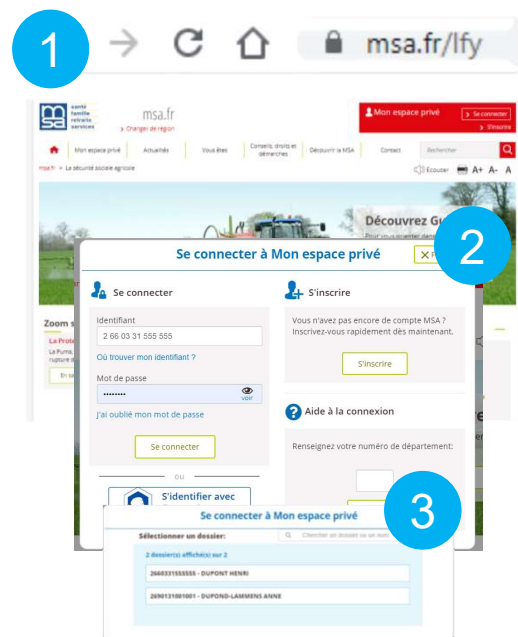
1

msa.fr/lfy

santé famille retraite services

msa.fr
> Changer de région

Mon espace privé
> Se connecter
> S'inscrire

Mon espace privé | Actualités | Vous êtes | Conseils, droits et démarches | Découvrir la MSA | Contact | Rechercher

msa.fr > La sécurité sociale agricole

Écouter A+ A- A

Découvrez G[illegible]

2

Se connecter à Mon espace privé

Se connecter

Identifiant
2 66 03 31 555 555
Où trouver mon identifiant ?

Mot de passe
••••••••
voir
J'ai oublié mon mot de passe

Se connecter

ou

S'identifier avec

S'inscrire

Vous n'avez pas encore de compte MSA ? Inscrivez-vous rapidement dès maintenant.

S'inscrire

Aide à la connexion

Renseignez votre numéro de département:

Zoom s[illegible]

La Prote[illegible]
La Fume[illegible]
rupture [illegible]

3

Se connecter à Mon espace privé

Sélectionner un dossier:
Chercher un dossier ou un nom

2 dossier(s) affiché(s) sur 2

2660331555555 - DUPONT HENRI

2690131001001 - DUPOND-LAMMENS ANNE